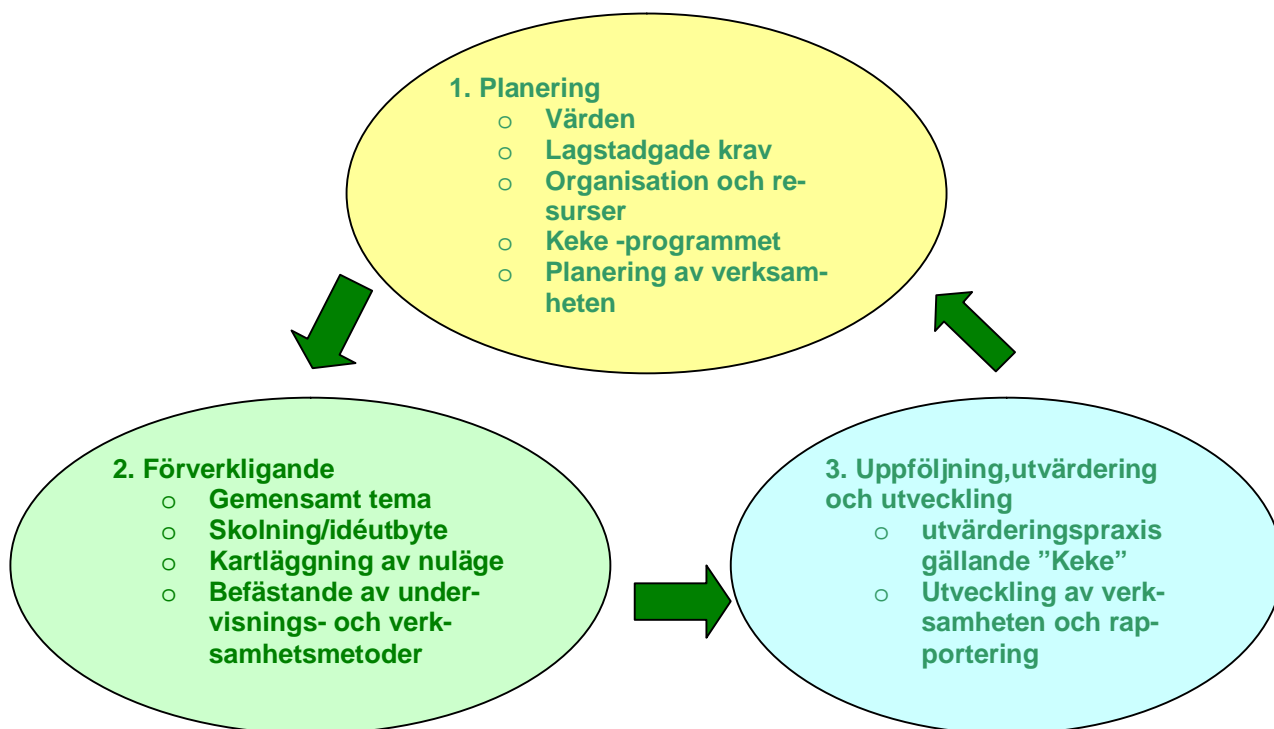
1. Planering
- Värden
- Lagstadgade krav
- Organisation och resurser
- Keke -programmet
- Planering av verksamheten

2. Förverkligande
- Gemensamt tema
- Skolning/idéutbyte
- Kartläggning av nuläge
- Befästande av undervisnings- och verksamhetsmetoder

3. Uppföljning,utvärdering och utveckling
- utvärderingspraxis gällande "Keke"
- Utveckling av verksamheten och rapportering